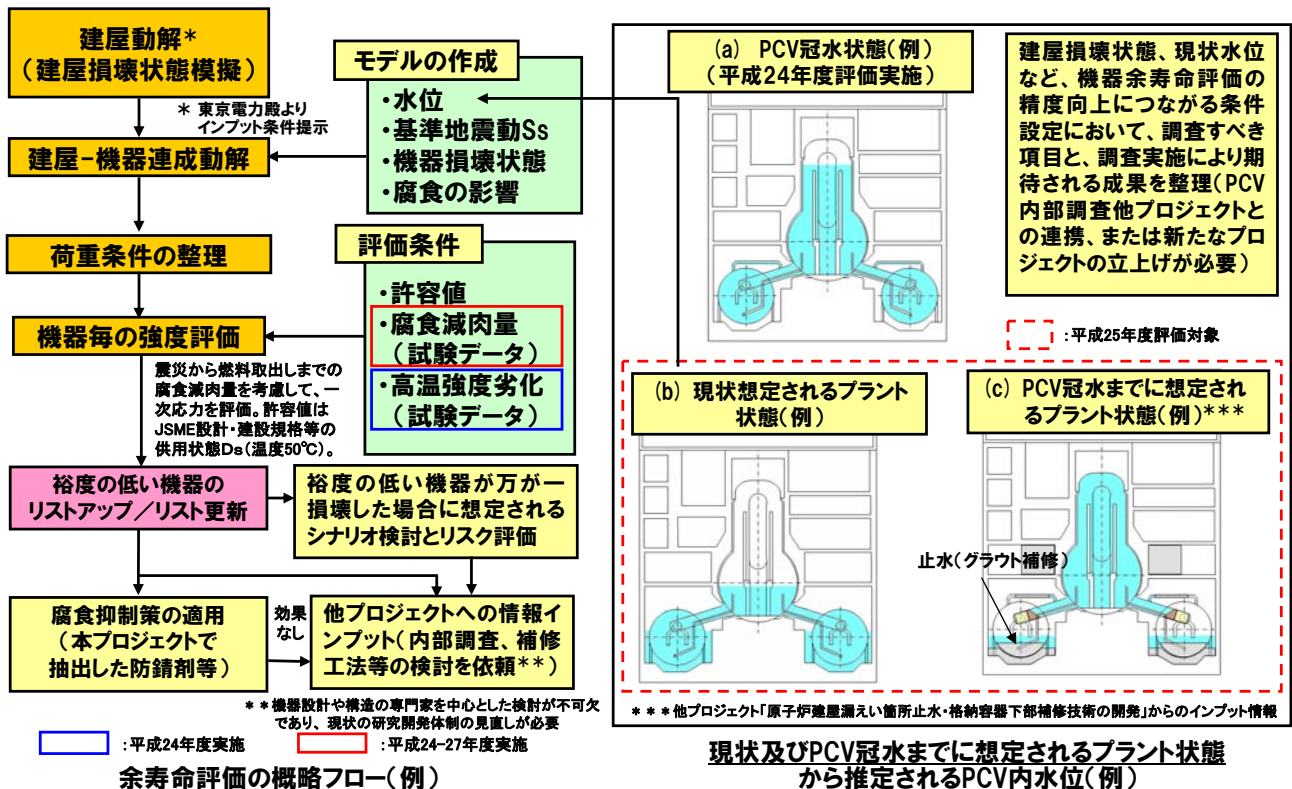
建屋動解＊
（建屋損壊状態模擬）

＊ 東京電力殿より
インプット条件提示

建屋-機器連成動解

荷重条件の整理

機器毎の強度評価

震災から燃料取出しまでの腐食減肉量を考慮して、一次応力を評価。許容値はJSME設計・建設規格等の供用状態Ds（温度50℃）。

裕度の低い機器のリストアップ／リスト更新

裕度の低い機器が万が一損壊した場合に想定されるシナリオ検討とリスク評価

腐食抑制策の適用
（本プロジェクトで抽出した防錆剤等）

効果なし

他プロジェクトへの情報インプット（内部調査、補修工法等の検討を依頼＊＊）

＊＊機器設計や構造の専門家を中心とした検討が不可欠であり、現状の研究開発体制の見直しが必要

モデルの作成
・水位
・基準地震動Ss
・機器損壊状態
・腐食の影響

評価条件
・許容値
・腐食減肉量
（試験データ）
・高温強度劣化
（試験データ）

：平成24年度実施
：平成24-27年度実施

余寿命評価の概略フロー（例）

(a) PCV冠水状態（例）
（平成24年度評価実施）

建屋損壊状態、現状水位など、機器余寿命評価の精度向上につながる条件設定において、調査すべき項目と、調査実施により期待される成果を整理（PCV内部調査他プロジェクトとの連携、または新たなプロジェクトの立上げが必要）

：平成25年度評価対象

(b) 現状想定されるプラント状態（例）

(c) PCV冠水までに想定されるプラント状態（例）＊＊＊

止水（グラウト補修）

＊＊＊他プロジェクト「原子炉建屋漏えい箇所止水・格納容器下部補修技術の開発」からのインプット情報

現状及びPCV冠水までに想定されるプラント状態
から推定されるPCV内水位（例）